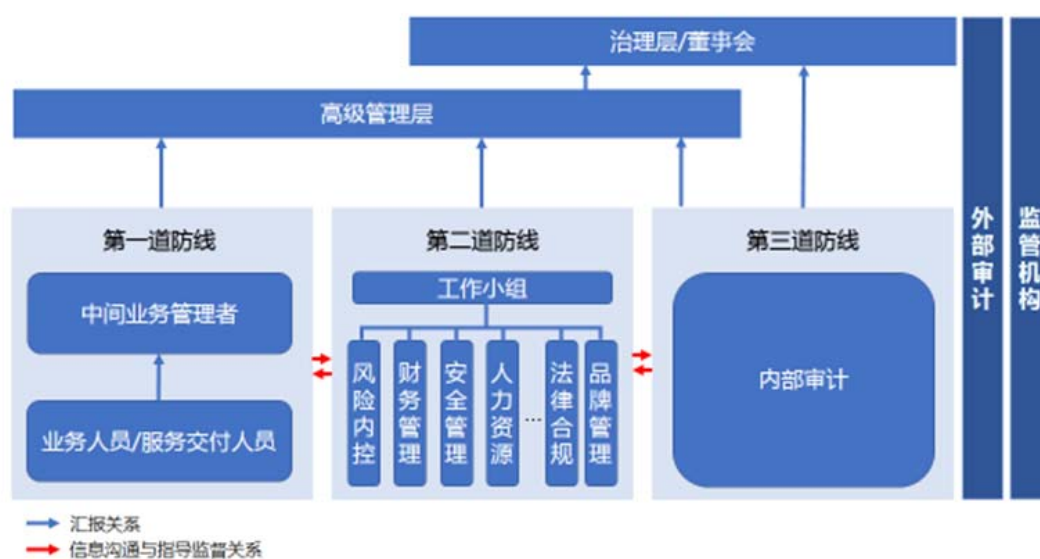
治理层/董事会

高级管理层

第一道防线

中间业务管理者

业务人员/服务交付人员

第二道防线

工作小组

风险内控

财务管理

安全管理

人力资源

...

法律合规

品牌管理

第三道防线

内部审计

外部审计

监管机构

汇报关系

信息沟通与指导监督关系